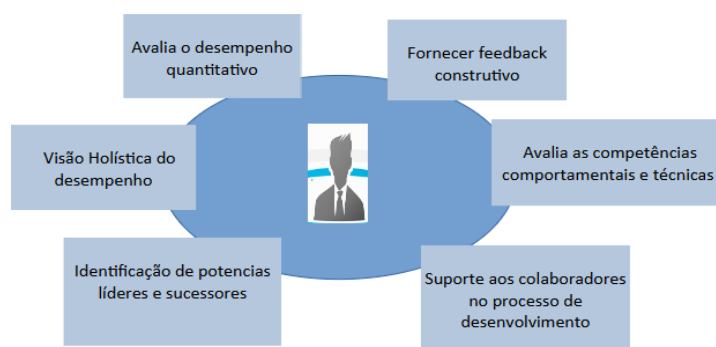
Avalia o desempenho quantitativo

Fornecer feedback construtivo

Visão Holística do desempenho

Avalia as competências comportamentais e técnicas

Identificação de potencias líderes e sucessores

Suporte aos colaboradores no processo de desenvolvimento